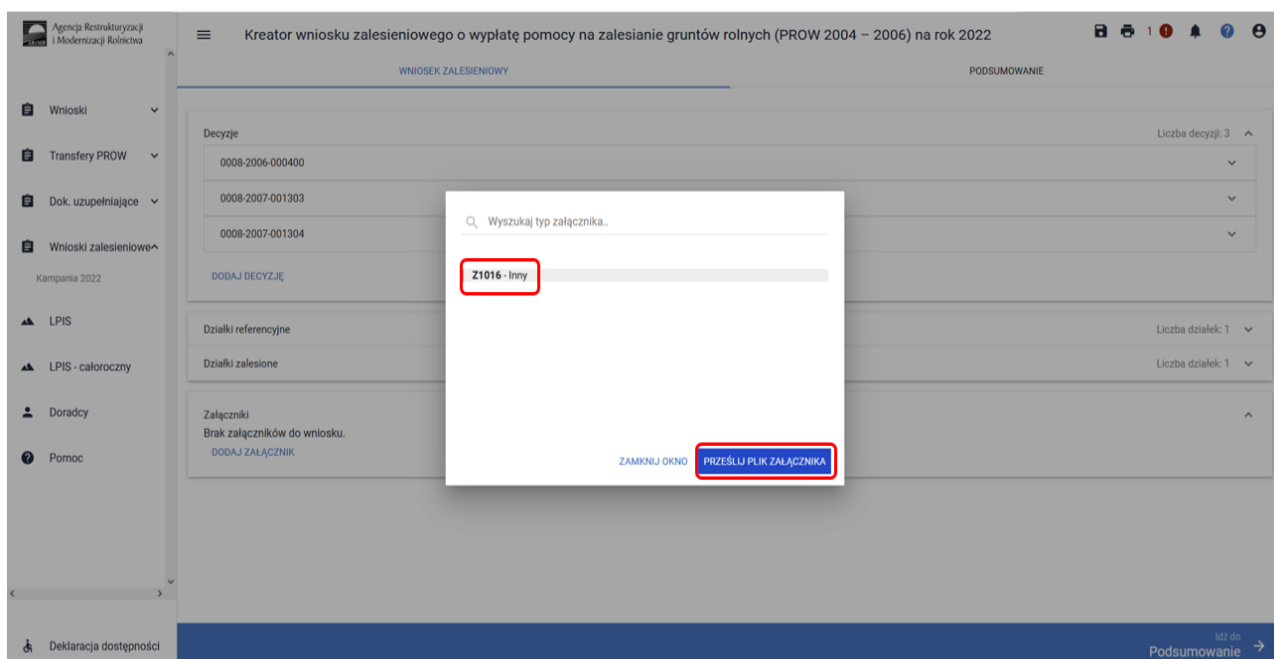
Agencja Restrukturyzacji i Modernizacji Rolnictwa

Kreator wniosku zalesieniowego o wypłatę pomocy na zalesianie gruntów rolnych (PROW 2004 – 2006) na rok 2022

1

WNIOSEK ZALESIENIOWY

PODSUMOWANIE

Wnioski

Transfery PROW

Dok. uzupełniające

Wnioski zalesieniowe

Kampania 2022

LPIS

LPIS - całoroczny

Doradcy

Pomoc

Deklaracja dostępności

Decyzje

Liczba decyzji: 3

0008-2006-000400

0008-2007-001303

0008-2007-001304

DODAJ DECYZJĘ

Działki referencyjne

Liczba działek: 1

Działki zalesione

Liczba działek: 1

Załączniki

Brak załączników do wniosku.

DODAJ ZAŁĄCZNIK

Wyszukaj typ załącznika..

Z1016 - Inny

ZAMKNIJ OKNO

PRZEŚLIJ PLIK ZAŁĄCZNIKA

Idź do

Podsumowanie